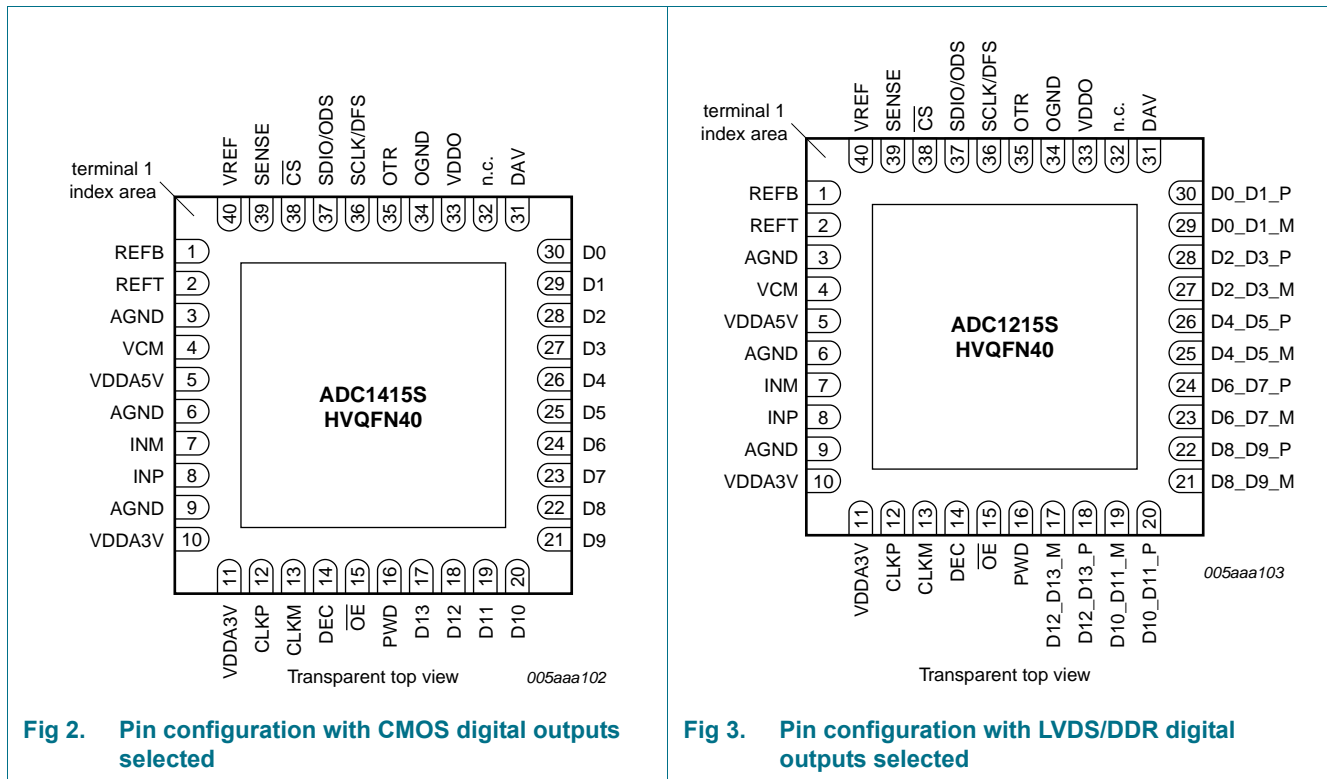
terminal 1 index area

VREF 40
SENSE 39
$\overline{CS}$ 38
SDIO/ODS 37
SCLK/DFS 36
OTR 35
OGND 34
VDDO 33
n.c. 32
DAV 31

REFB 1
REFT 2
AGND 3
VCM 4
VDDA5V 5
AGND 6
INM 7
INP 8
AGND 9
VDDA3V 10

30 D0
29 D1
28 D2
27 D3
26 D4
25 D5
24 D6
23 D7
22 D8
21 D9

ADC1415S
HVQFN40

11 VDDA3V
12 CLKP
13 CLKM
14 DEC
15 $\overline{OE}$
16 PWD
17 D13
18 D12
19 D11
20 D10

Transparent top view

005aaa102

Fig 2. Pin configuration with CMOS digital outputs selected

terminal 1 index area

VREF 40
SENSE 39
$\overline{CS}$ 38
SDIO/ODS 37
SCLK/DFS 36
OTR 35
OGND 34
VDDO 33
n.c. 32
DAV 31

REFB 1
REFT 2
AGND 3
VCM 4
VDDA5V 5
AGND 6
INM 7
INP 8
AGND 9
VDDA3V 10

30 D0_D1_P
29 D0_D1_M
28 D2_D3_P
27 D2_D3_M
26 D4_D5_P
25 D4_D5_M
24 D6_D7_P
23 D6_D7_M
22 D8_D9_P
21 D8_D9_M

ADC1215S
HVQFN40

11 VDDA3V
12 CLKP
13 CLKM
14 DEC
15 $\overline{OE}$
16 PWD
17 D12_D13_M
18 D12_D13_P
19 D10_D11_M
20 D10_D11_P

005aaa103

Transparent top view

Fig 3. Pin configuration with LVDS/DDR digital outputs selected